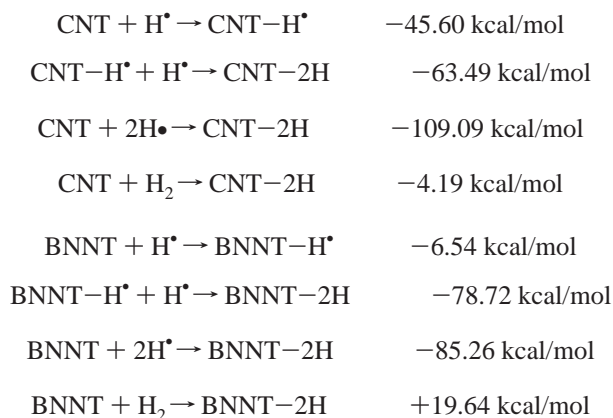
$CNT + H^{\bullet} \rightarrow CNT{-}H^{\bullet}$ $-45.60$ kcal/mol

$CNT{-}H^{\bullet} + H^{\bullet} \rightarrow CNT{-}2H$ $-63.49$ kcal/mol

$CNT + 2H\bullet \rightarrow CNT{-}2H$ $-109.09$ kcal/mol

$CNT + H_2 \rightarrow CNT{-}2H$ $-4.19$ kcal/mol

$BNNT + H^{\bullet} \rightarrow BNNT{-}H^{\bullet}$ $-6.54$ kcal/mol

$BNNT{-}H^{\bullet} + H^{\bullet} \rightarrow BNNT{-}2H$ $-78.72$ kcal/mol

$BNNT + 2H^{\bullet} \rightarrow BNNT{-}2H$ $-85.26$ kcal/mol

$BNNT + H_2 \rightarrow BNNT{-}2H$ $+19.64$ kcal/mol